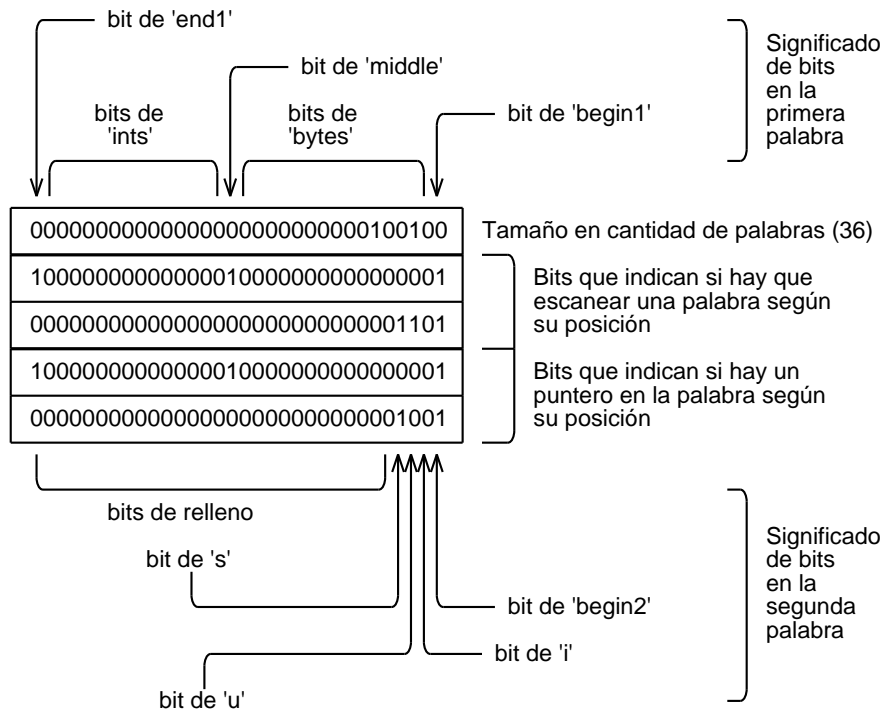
bit de 'end1'

bit de 'middle'

bits de 'ints'

bits de 'bytes'

bit de 'begin1'

Significado de bits en la primera palabra

00000000000000000000000000100100

Tamaño en cantidad de palabras (36)

10000000000000010000000000000001

00000000000000000000000000001101

Bits que indican si hay que escanear una palabra según su posición

10000000000000010000000000000001

00000000000000000000000000001001

Bits que indican si hay un puntero en la palabra según su posición

bits de relleno

bit de 's'

bit de 'begin2'

bit de 'i'

bit de 'u'

Significado de bits en la segunda palabra